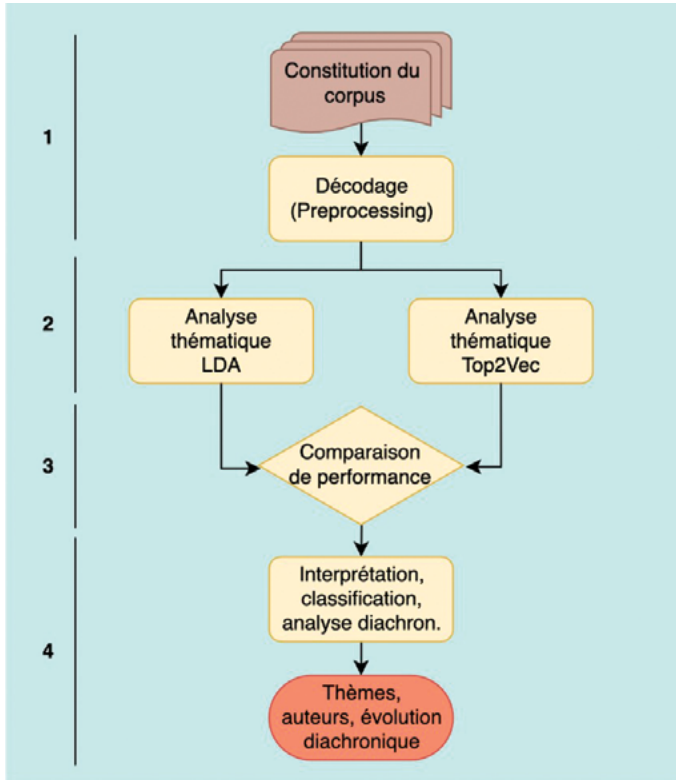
1

Constitution du corpus

Décodage (Preprocessing)

2

Analyse thématique LDA

Analyse thématique Top2Vec

3

Comparaison de performance

4

Interprétation, classification, analyse diachron.

Thèmes, auteurs, évolution diachronique